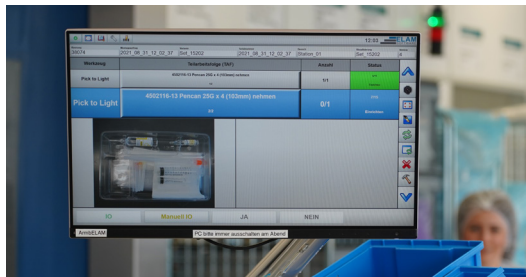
12:03 ELAM

39076 2021_08_31_12_02_37 Set_15202 2021_08_31_12_02_37 Station_01 Set_15202

| Werkzeug | Teilarbeitsfolge (TAF) | Anzahl | Status |
|---|---|---|---|
| Pick to Light | 4002116-13 Pencan 25G x 4 (103mm) nehmen | 1/1 | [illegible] |
| Pick to Light | 4002116-13 Pencan 25G x 4 (103mm) nehmen | 0/1 | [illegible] |

IO Manuell IO JA NEIN

AmbELAM PC bitte immer ausschalten am Abend